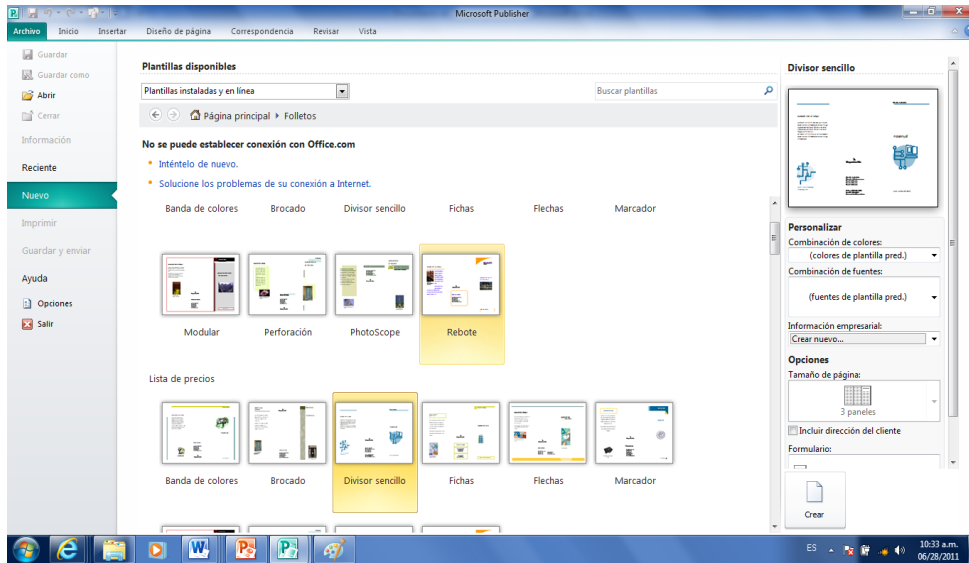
Microsoft Publisher

Archivo Inicio Insertar Diseño de página Correspondencia Revisar Vista

Guardar
Guardar como
Abrir
Cerrar
Información
Reciente
Nuevo
Imprimir
Guardar y enviar
Ayuda
Opciones
Salir

Plantillas disponibles

Plantillas instaladas y en línea

Buscar plantillas

Página principal ▸ Folletos

No se puede establecer conexión con Office.com

Inténtelo de nuevo.

Solucione los problemas de su conexión a Internet.

Banda de colores Brocado Divisor sencillo Fichas Flechas Marcador

Modular Perforación PhotoScope Rebote

Lista de precios

Banda de colores Brocado Divisor sencillo Fichas Flechas Marcador

Divisor sencillo

Personalizar

Combinación de colores:

(colores de plantilla pred.)

Combinación de fuentes:

(fuentes de plantilla pred.)

Información empresarial:

Crear nuevo...

Opciones

Tamaño de página:

3 paneles

Incluir dirección del cliente

Formulario:

Crear

ES

10:33 a.m.
06/28/2011